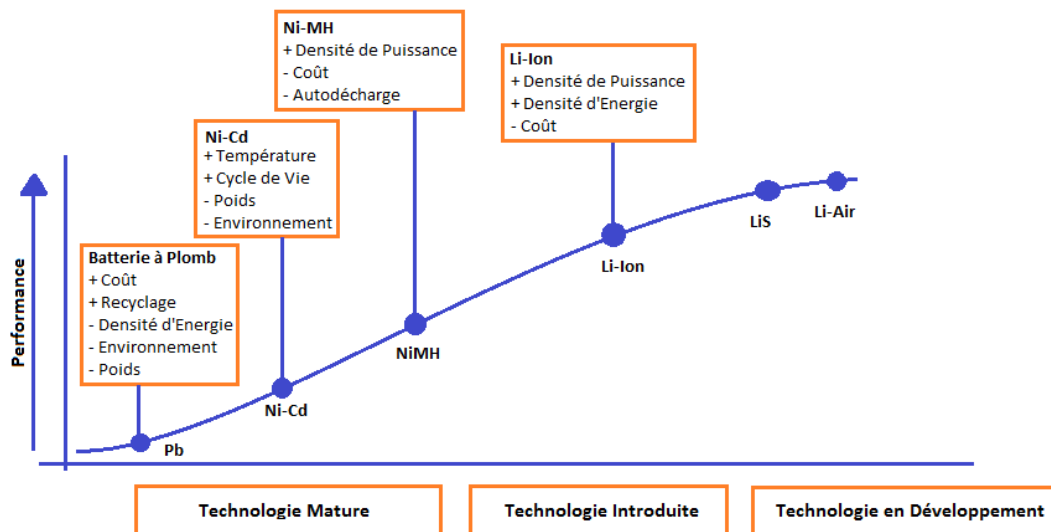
Ni-MH
+ Densité de Puissance
- Coût
- Autodécharge

Li-Ion
+ Densité de Puissance
+ Densité d'Energie
- Coût

Ni-Cd
+ Température
+ Cycle de Vie
- Poids
- Environnement

Batterie à Plomb
+ Coût
+ Recyclage
- Densité d'Energie
- Environnement
- Poids

Performance

LiS
Li-Air
Li-Ion
NiMH
Ni-Cd
Pb

Technologie Mature
Technologie Introduite
Technologie en Développement